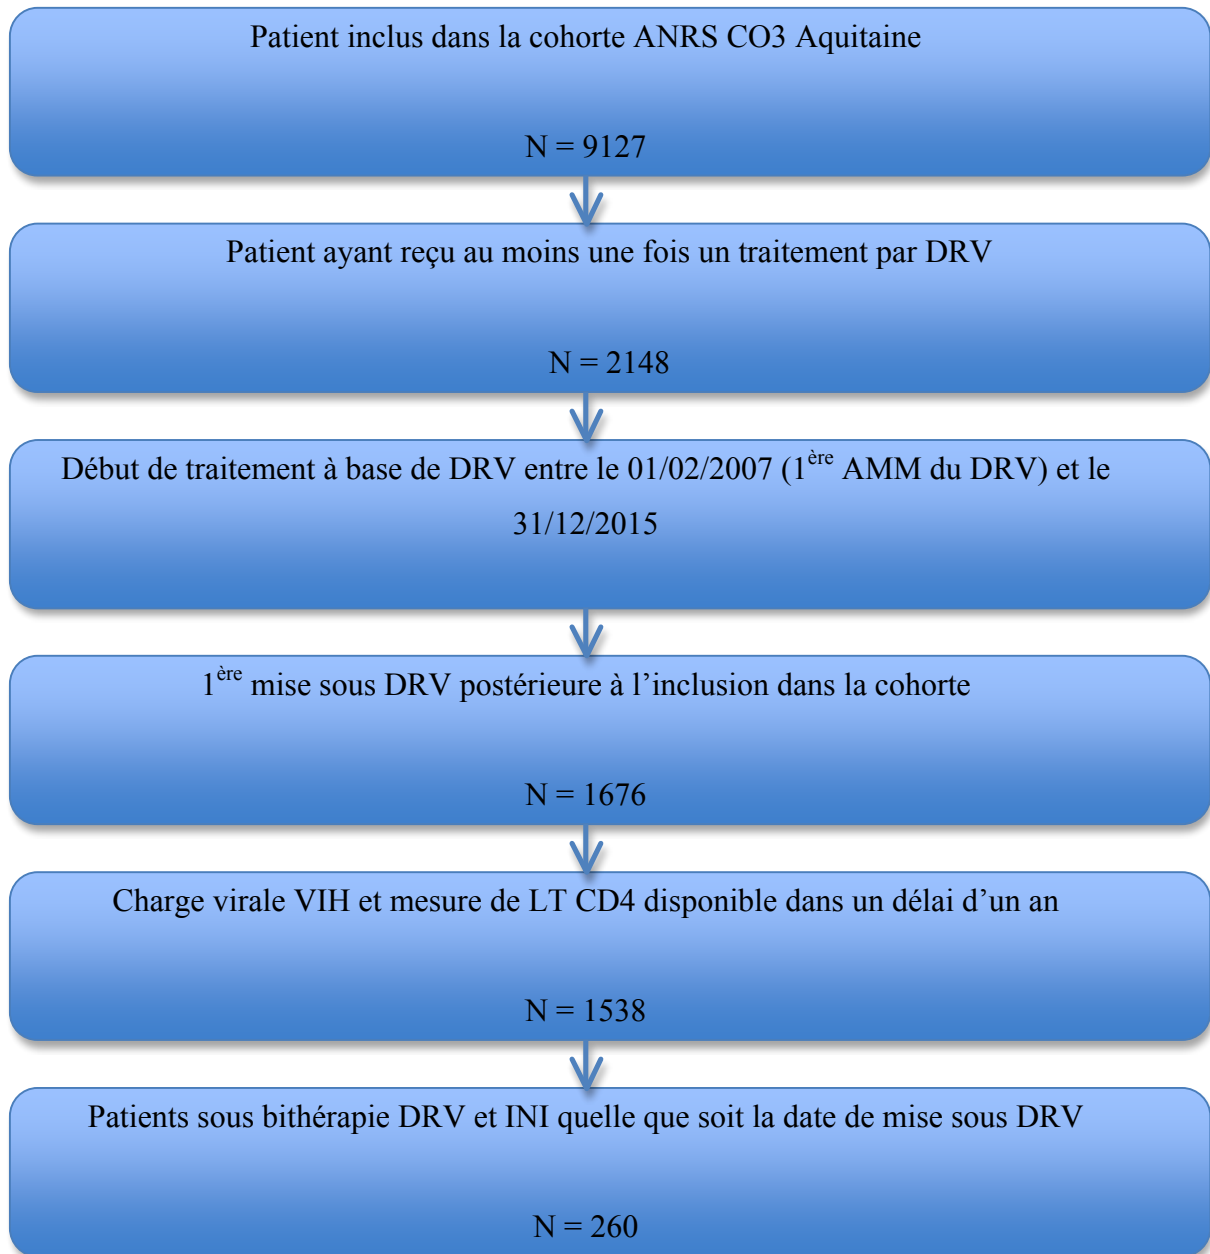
Patient inclus dans la cohorte ANRS CO3 Aquitaine

N = 9127

Patient ayant reçu au moins une fois un traitement par DRV

N = 2148

Début de traitement à base de DRV entre le 01/02/2007 (1$^{ère}$ AMM du DRV) et le 31/12/2015

1$^{ère}$ mise sous DRV postérieure à l'inclusion dans la cohorte

N = 1676

Charge virale VIH et mesure de LT CD4 disponible dans un délai d'un an

N = 1538

Patients sous bithérapie DRV et INI quelle que soit la date de mise sous DRV

N = 260